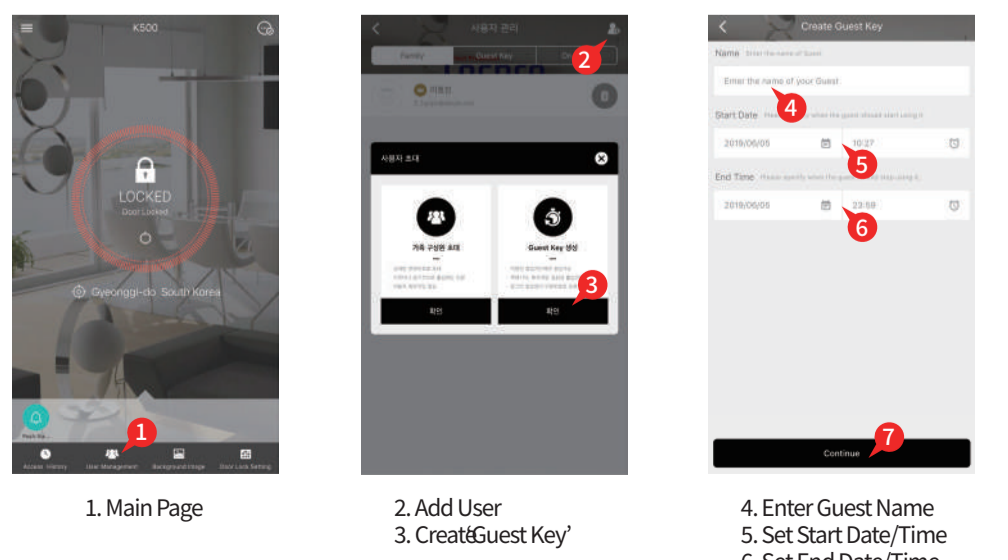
K500

LOCKED
Door Locked

Gyeonggi-do South Korea

Access History User Management Background Image Door Lock Setting

1

사용자 관리

Family Guest Key

2

사용자 초대

가족 구성원 초대

Guest Key 생성

확인

확인

3

Create Guest Key

Name Enter the name of Guest

Enter the name of your Guest

4

Start Date

2019/06/05

10:27

5

End Time

2019/06/05

23:59

6

Continue

7

1. Main Page

2. Add User
3. Create'Guest Key'

4. Enter Guest Name
5. Set Start Date/Time
6. Set End Date/Time